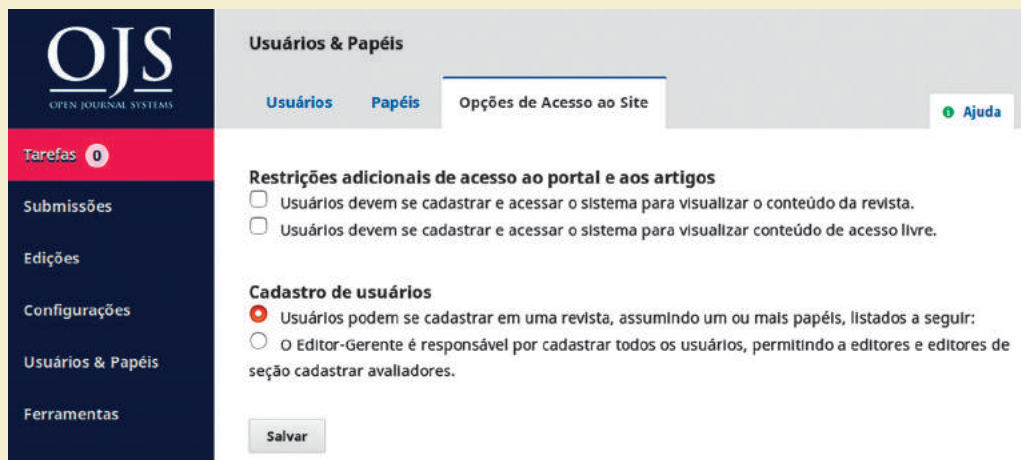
OJS
OPEN JOURNAL SYSTEMS

Tarefas 0

Submissões

Edições

Configurações

Usuários & Papéis

Ferramentas

Usuários & Papéis

Usuários Papéis Opções de Acesso ao Site

Ajuda

Restrições adicionais de acesso ao portal e aos artigos

Usuários devem se cadastrar e acessar o sistema para visualizar o conteúdo da revista.

Usuários devem se cadastrar e acessar o sistema para visualizar conteúdo de acesso livre.

Cadastro de usuários

Usuários podem se cadastrar em uma revista, assumindo um ou mais papéis, listados a seguir:

O Editor-Gerente é responsável por cadastrar todos os usuários, permitindo a editores e editores de seção cadastrar avaliadores.

Salvar